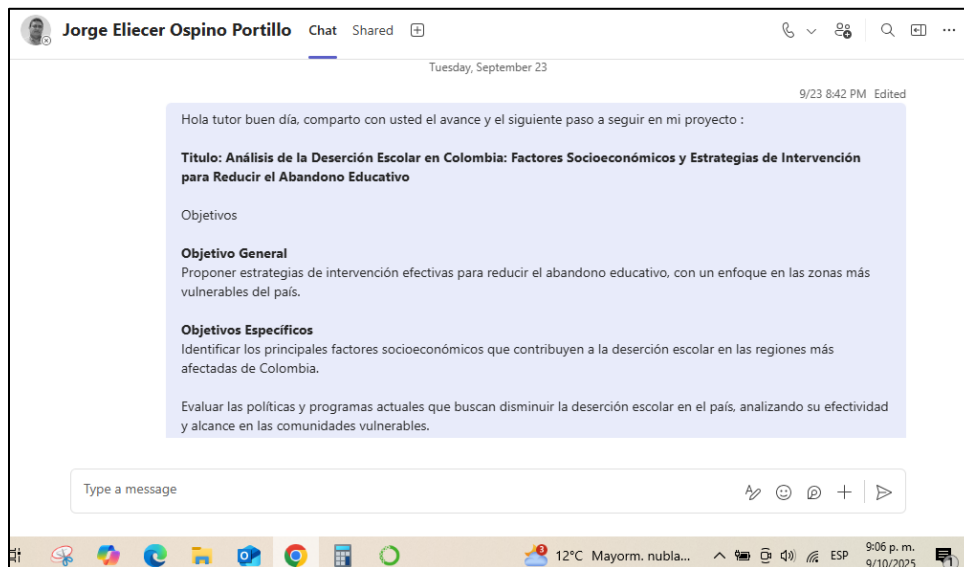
Jorge Eliecer Ospino Portillo Chat Shared

Tuesday, September 23

9/23 8:42 PM Edited

Hola tutor buen día, comparto con usted el avance y el siguiente paso a seguir en mi proyecto :

Titulo: Análisis de la Deserción Escolar en Colombia: Factores Socioeconómicos y Estrategias de Intervención para Reducir el Abandono Educativo

Objetivos

Objetivo General
Proponer estrategias de intervención efectivas para reducir el abandono educativo, con un enfoque en las zonas más vulnerables del país.

Objetivos Específicos
Identificar los principales factores socioeconómicos que contribuyen a la deserción escolar en las regiones más afectadas de Colombia.

Evaluar las políticas y programas actuales que buscan disminuir la deserción escolar en el país, analizando su efectividad y alcance en las comunidades vulnerables.

Type a message

12°C Mayorm. nubla... ESP 9:06 p. m. 9/10/2025